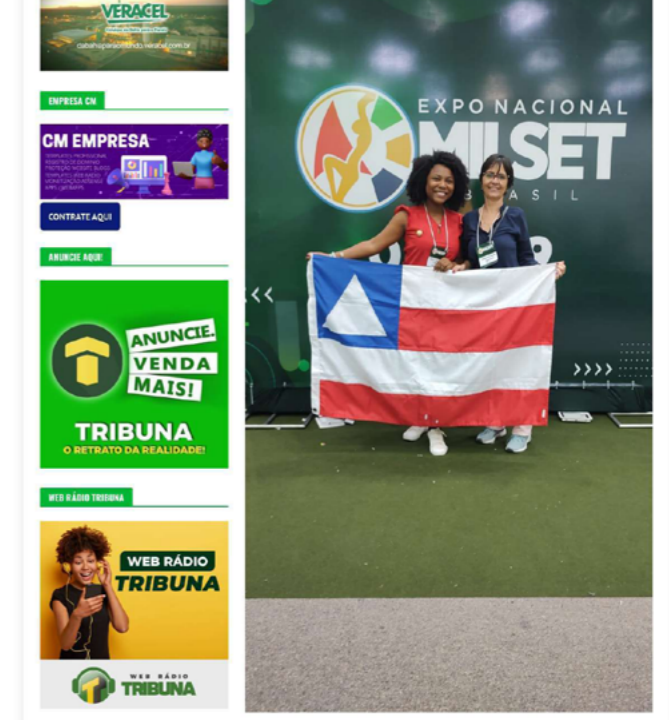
VERACEL

EMPRESA CM

CM EMPRESA

CONTRATE AQUI

ANUNCIE AQUI

ANUNCIE, VENDA MAIS!

TRIBUNA
O RETRATO DA REALIDADE!

WEB RÁDIO TRIBUNA

WEB RÁDIO
TRIBUNA

WEB RÁDIO
TRIBUNA

EXPO NACIONAL
MILSET
BRASIL